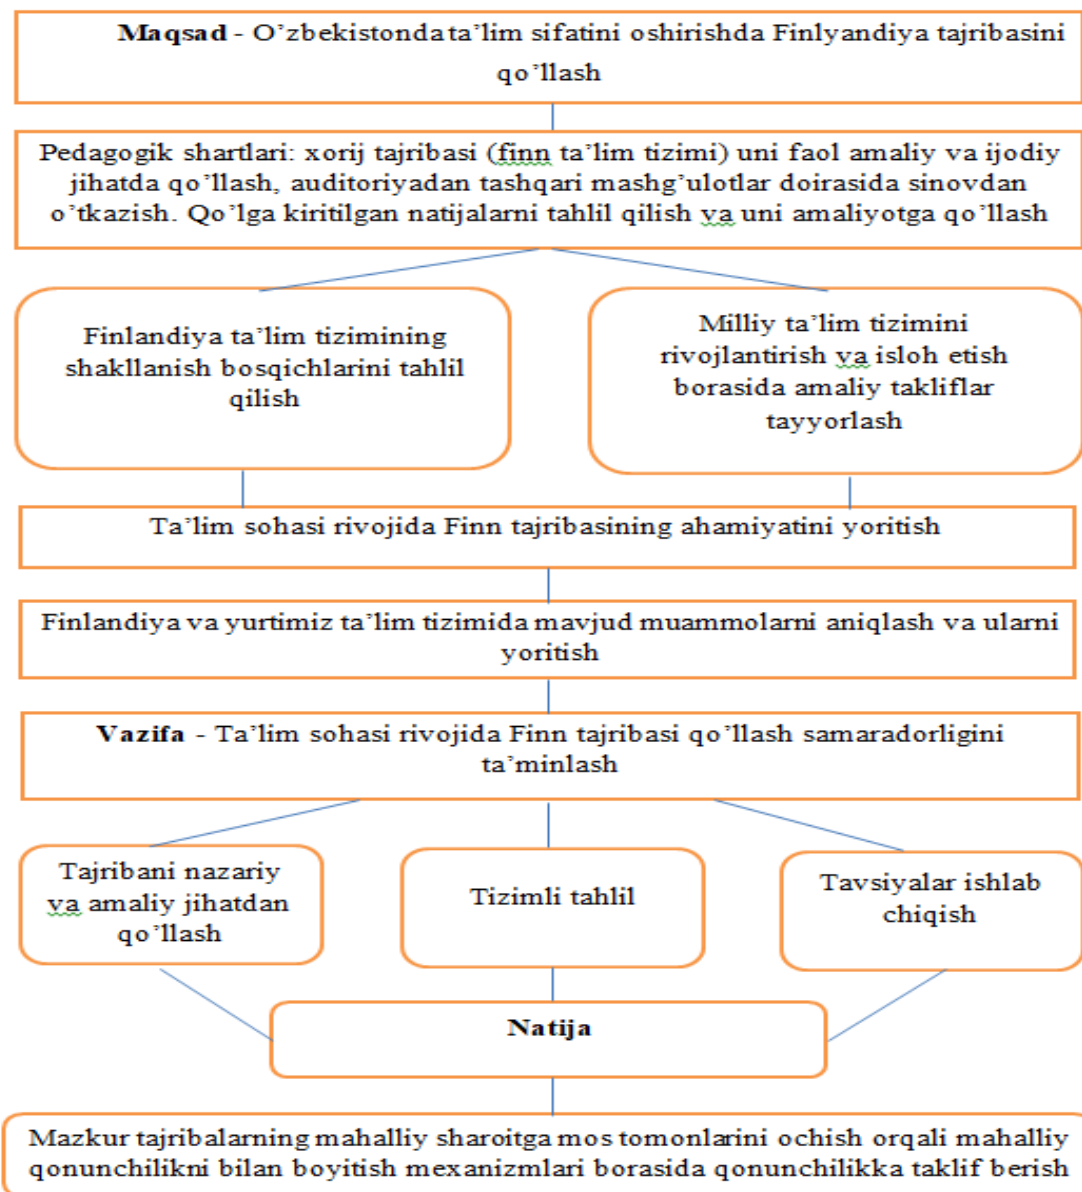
**Maqsad** - O'zbekistonda ta'lim sifatini oshirishda Finlyandiya tajribasini qo'llash

Pedagogik shartlari: xorij tajribasi (finn ta'lim tizimi) uni faol amaliy va ijodiy jihatda qo'llash, auditoriyadan tashqari mashg'ulotlar doirasida sinovdan o'tkazish. Qo'lga kiritilgan natijalarni tahlil qilish va uni amaliyotga qo'llash

Finlandiya ta'lim tizimining shakllanish bosqichlarini tahlil qilish

Milliy ta'lim tizimini rivojlantirish va isloh etish borasida amaliy takliflar tayyorlash

Ta'lim sohasi rivojida Finn tajribasining ahamiyatini yoritish

Finlandiya va yurtimiz ta'lim tizimida mavjud muammolarni aniqlash va ularni yoritish

**Vazifa** - Ta'lim sohasi rivojida Finn tajribasi qo'llash samaradorligini ta'minlash

Tajribani nazariy va amaliy jihatdan qo'llash

Tizimli tahlil

Tavsiyalar ishlab chiqish

**Natija**

Mazkur tajribalarning mahalliy sharoitga mos tomonlarini ochish orqali mahalliy qonunchilikni bilan boyitish mexanizmlari borasida qonunchilikka taklif berish